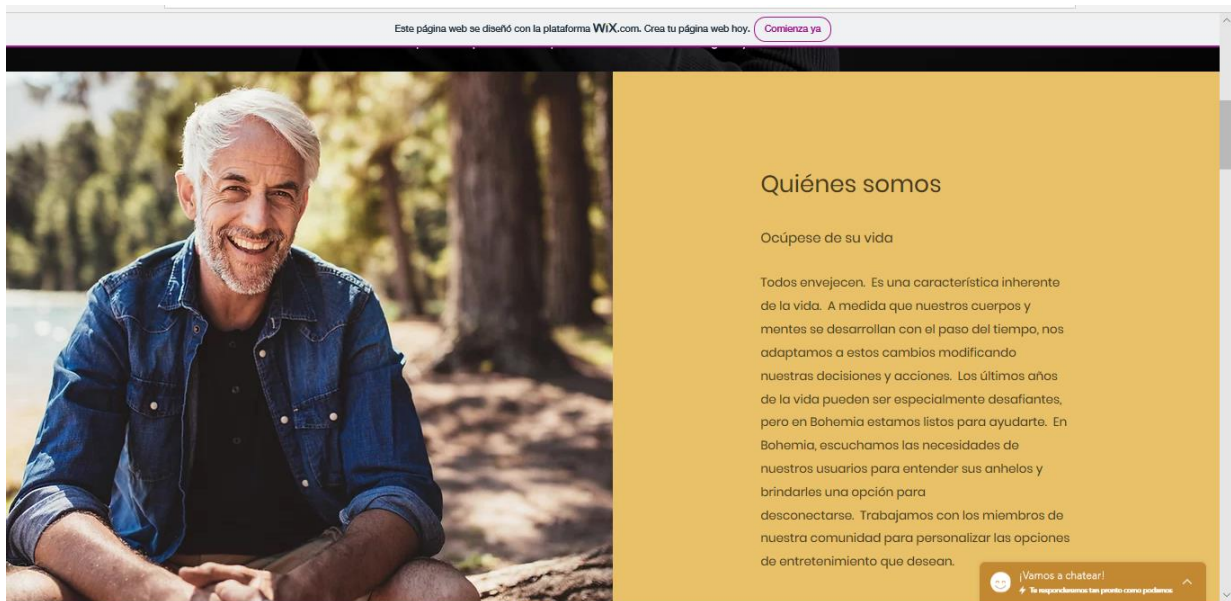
Este página web se diseñó con la plataforma WiX.com. Crea tu página web hoy. Comienza ya

Quiénes somos

Ocúpese de su vida

Todos envejecen. Es una característica inherente de la vida. A medida que nuestros cuerpos y mentes se desarrollan con el paso del tiempo, nos adaptamos a estos cambios modificando nuestras decisiones y acciones. Los últimos años de la vida pueden ser especialmente desafiantes, pero en Bohemia estamos listos para ayudarte. En Bohemia, escuchamos las necesidades de nuestros usuarios para entender sus anhelos y brindarles una opción para desconectarse. Trabajamos con los miembros de nuestra comunidad para personalizar las opciones de entretenimiento que desean.

¡Vamos a chatear!
Te responderemos tan pronto como podamos